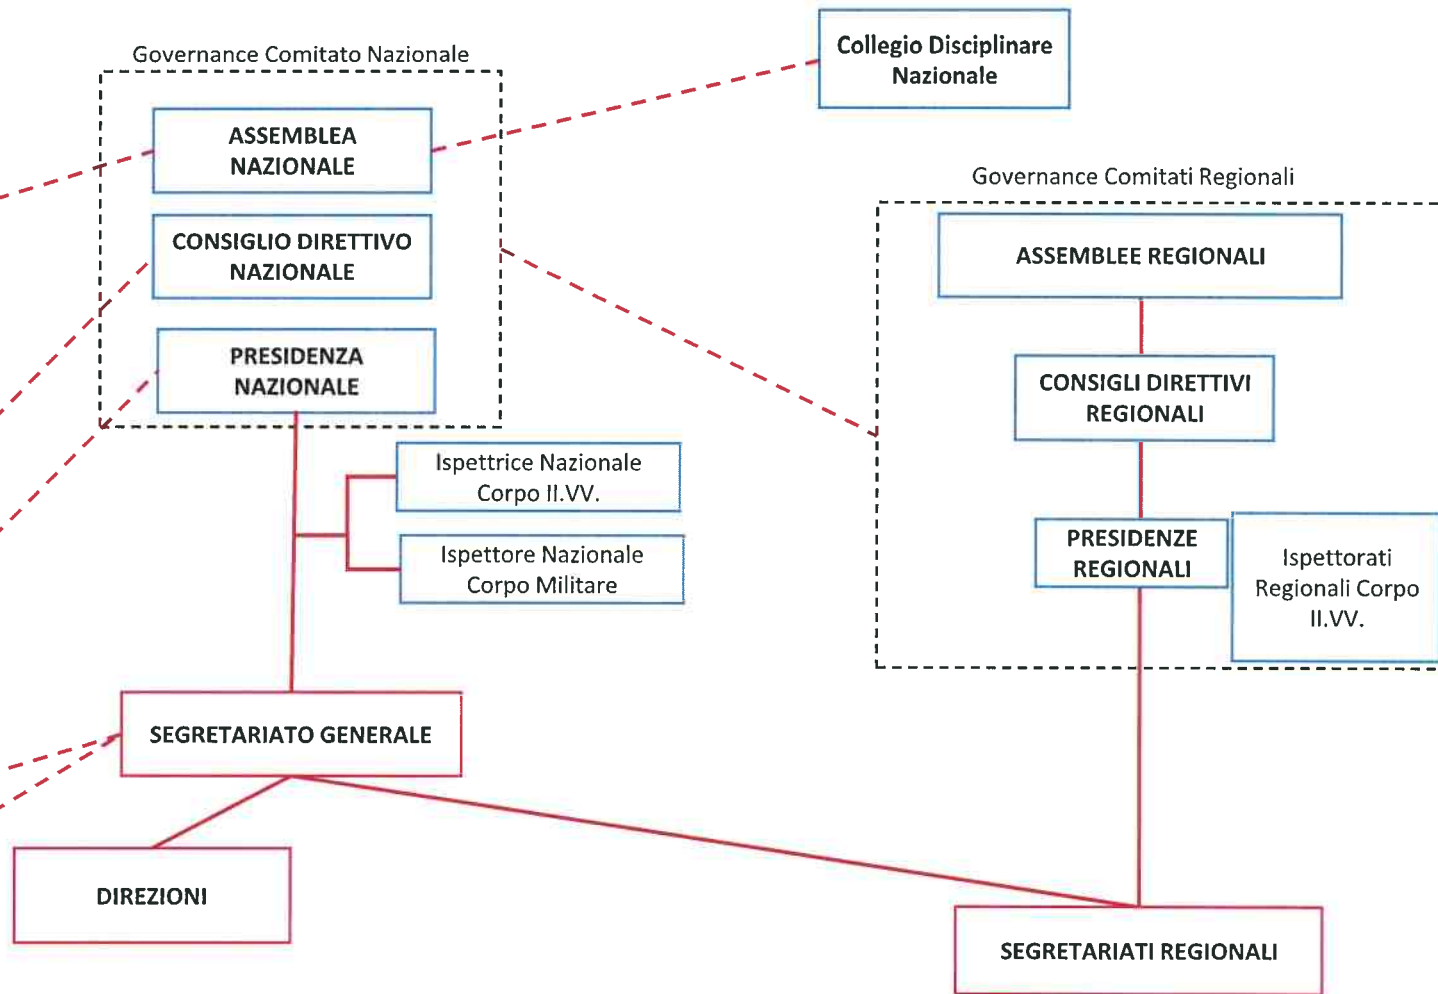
Governance Comitato Nazionale

ASSEMBLEA NAZIONALE

CONSIGLIO DIRETTIVO NAZIONALE

PRESIDENZA NAZIONALE

Collegio Disciplinare Nazionale

Governance Comitati Regionali

ASSEMBLEE REGIONALI

CONSIGLI DIRETTIVI REGIONALI

PRESIDENZE REGIONALI

Ispettorati Regionali Corpo II.VV.

Ispettrice Nazionale Corpo II.VV.

Ispettore Nazionale Corpo Militare

SEGRETARIATO GENERALE

DIREZIONI

SEGRETARIATI REGIONALI